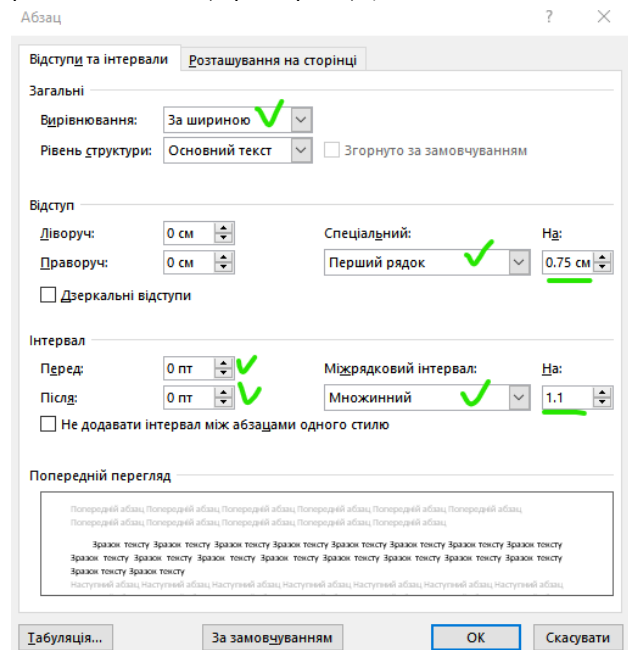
Абзац ? ×

Відступи та інтервали | Розташування на сторінці

Загальні

Вирівнювання: За шириною

Рівень структури: Основний текст

Згорнуто за замовчуванням

Відступ

Ліворуч: 0 см

Праворуч: 0 см

Спеціальний: Перший рядок

На: 0.75 см

Дзеркальні відступи

Інтервал

Перед: 0 пт

Після: 0 пт

Міжрядковий інтервал: Множинний

На: 1.1

Не додавати інтервал між абзацами одного стилю

Попередній перегляд

Попередній абзац Попередній абзац Попередній абзац Попередній абзац Попередній абзац Попередній абзац Попередній абзац Попередній абзац Попередній абзац Попередній абзац Попередній абзац Попередній абзац

Зразок тексту Зразок тексту Зразок тексту Зразок тексту Зразок тексту Зразок тексту Зразок тексту Зразок тексту Зразок тексту Зразок тексту Зразок тексту Зразок тексту Зразок тексту Зразок тексту Зразок тексту Зразок тексту Зразок тексту Зразок тексту Зразок тексту Зразок тексту Зразок тексту Зразок тексту Зразок тексту Зразок тексту Зразок тексту Зразок тексту Зразок тексту Зразок тексту
Наступний абзац Наступний абзац Наступний абзац Наступний абзац Наступний абзац Наступний абзац Наступний абзац Наступний абзац

Табуляція... | За замовчуванням | OK | Скасувати